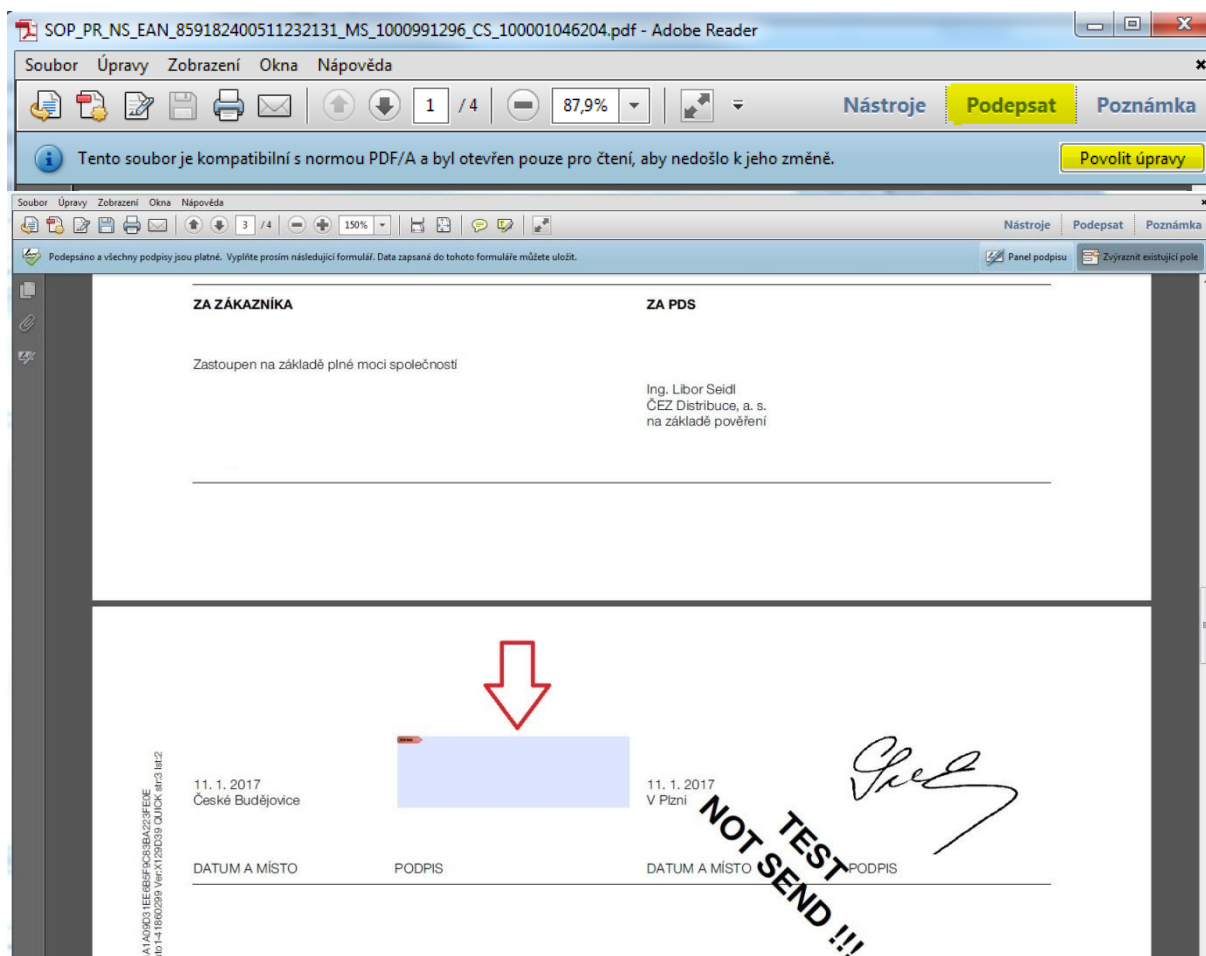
SOP_PR_NS_EAN_859182400511232131_MS_1000991296_CS_100001046204.pdf - Adobe Reader

Soubor Úpravy Zobrazení Okna Nápověda

1 /4 87,9% Nástroje Podepsat Poznámka

Tento soubor je kompatibilní s normou PDF/A a byl otevřen pouze pro čtení, aby nedošlo k jeho změně. Povolit úpravy

Soubor Úpravy Zobrazení Okna Nápověda

3 /4 150% Nástroje Podepsat Poznámka

Podepsáno a všechny podpisy jsou platné. Vyplňte prosím následující formulář. Data zapsaná do tohoto formuláře můžete uložit. Panel podpisu Zvýraznit existující pole

ZA ZÁKAZNÍKA

ZA PDS

Zastoupen na základě plné moci společností

Ing. Libor Seidl
ČEZ Distribuce, a. s.
na základě pověření

11. 1. 2017
České Budějovice

11. 1. 2017
V Plzni

DATUM A MÍSTO PODPIS DATUM A MÍSTO PODPIS

TEST
NOT SEND !!!

A1A09D31EE6B5F9C83BA223FE0E
b1-4186029 Ver.X129D39 QUICK str:3 list:2